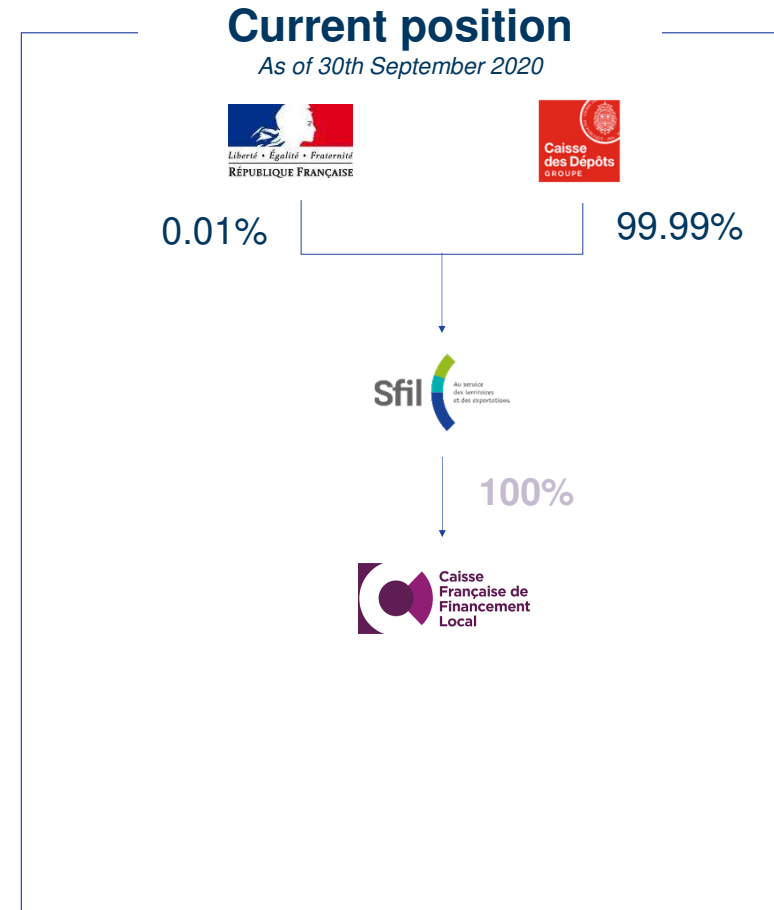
Current position

As of 30th September 2020

Liberté • Égalité • Fraternité
RÉPUBLIQUE FRANÇAISE

Caisse des Dépôts GROUPE

0.01%

99.99%

Sfil Au service des territoires et des exportations

100%

Caisse Française de Financement Local